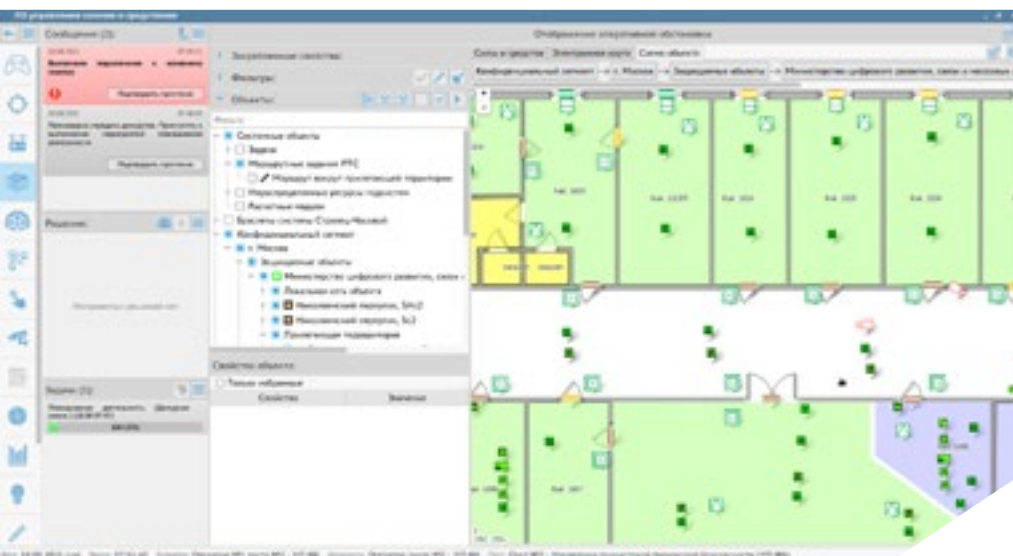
ПО управления силами и средствами
Отображение оперативной обстановки
Сообщения (2)
Выполнение перемещения
Подтвердить прочтение
Подтвердить прочтение
Решение
Задачи (1)
Закреплённые свойства
Фильтры
Объекты
Системные объекты
Задачи
Маршрутные задания
Маршрут
Бесконтактные датчики
Конфиденциальный сегмент
г. Москва
Защищаемые объекты
Министерство цифрового развития, связи и массовых коммуникаций
Свойства объекта
Только избранные
Свойство
Значение
Силы и средства
Электронная карта
Схема объекта
Конфиденциальный сегмент
г. Москва
Защищаемые объекты
Министерство цифрового развития, связи и массовых коммуникаций
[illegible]